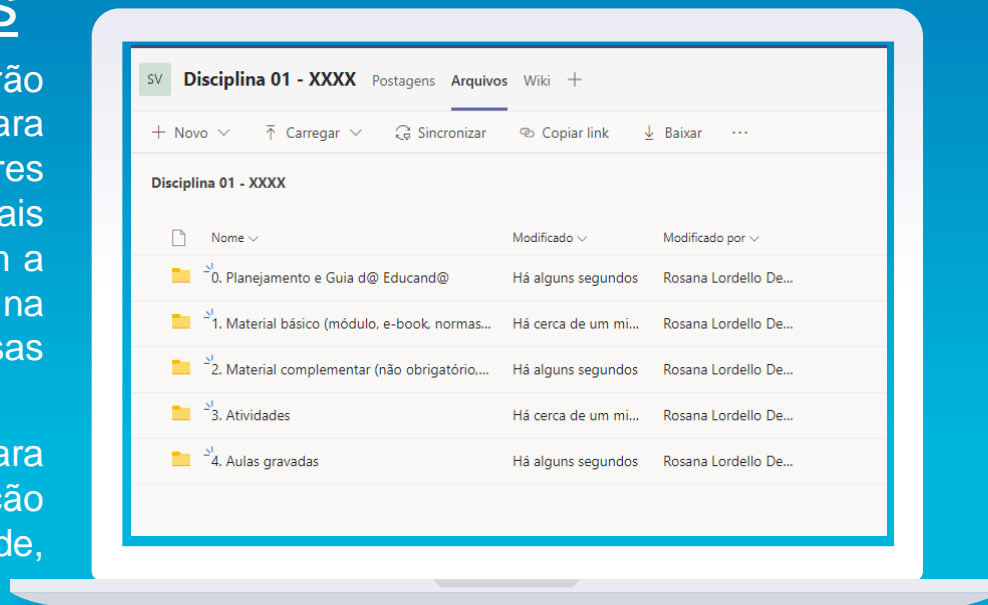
s
rão
ara
res
ais
n a
na
sas

ara
ção
de,

SV Disciplina 01 - XXXX Postagens Arquivos Wiki +

+ Novo ⌄ Carregar ⌄ Sincronizar Copiar link Baixar ···

Disciplina 01 - XXXX

| Nome ⌄ | Modificado ⌄ | Modificado por ⌄ |
|---|---|---|
| 0. Planejamento e Guia d@ Educand@ | Há alguns segundos | Rosana Lordello De... |
| 1. Material básico (módulo, e-book, normas... | Há cerca de um mi... | Rosana Lordello De... |
| 2. Material complementar (não obrigatório,... | Há alguns segundos | Rosana Lordello De... |
| 3. Atividades | Há cerca de um mi... | Rosana Lordello De... |
| 4. Aulas gravadas | Há alguns segundos | Rosana Lordello De... |